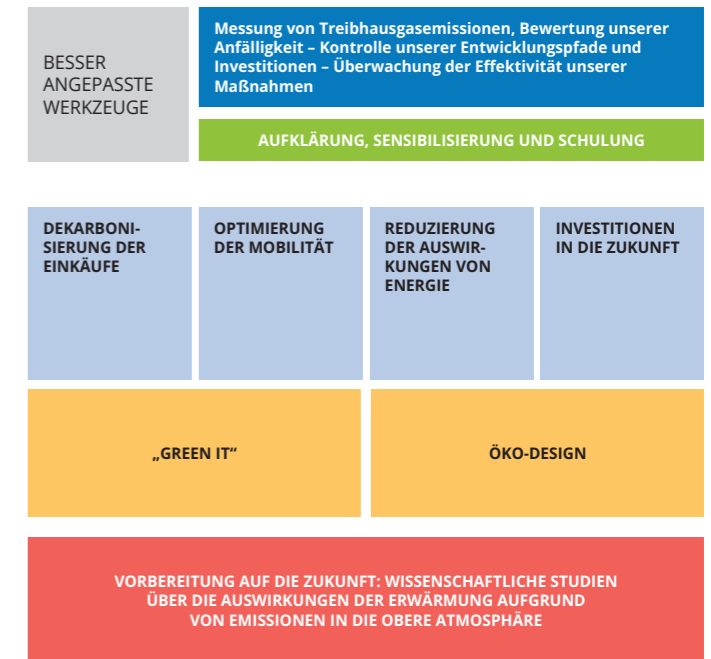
BESSER ANGEPASSTE WERKZEUGE

Messung von Treibhausgasemissionen, Bewertung unserer Anfälligkeit – Kontrolle unserer Entwicklungspfade und Investitionen – Überwachung der Effektivität unserer Maßnahmen

AUFKLÄRUNG, SENSIBILISIERUNG UND SCHULUNG

DEKARBONISIERUNG DER EINKÄUFE

OPTIMIERUNG DER MOBILITÄT

REDUZIERUNG DER AUSWIRKUNGEN VON ENERGIE

INVESTITIONEN IN DIE ZUKUNFT

„GREEN IT"

ÖKO-DESIGN

VORBEREITUNG AUF DIE ZUKUNFT: WISSENSCHAFTLICHE STUDIEN ÜBER DIE AUSWIRKUNGEN DER ERWÄRMUNG AUFGRUND VON EMISSIONEN IN DIE OBERE ATMOSPHÄRE